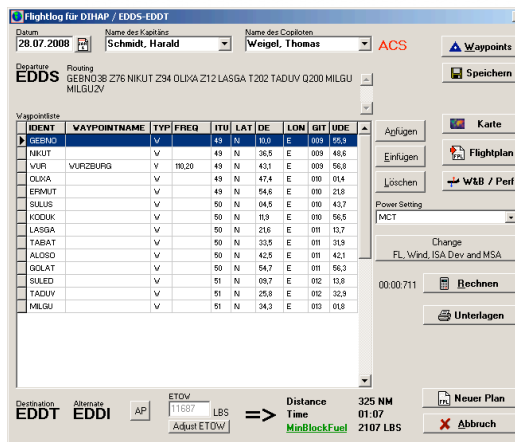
Flightlog for DIHAP / EDDS-EDDT

Datum
28.07.2008

Name des Kapitäns
Schmidt, Harald

Name des Copiloten
Weigel, Thomas

ACS

Waypoints

Speichern

Departure
EDDS

Routing
GEBNO3B Z76 NIKUT Z94 OLIXA Z12 LASGA T202 TADUV Q200 MILGU MILGU2V

Waypointliste

| IDENT | WAYPOINTNAME | TYP | FREQ | ITU | LAT | DE | LON | GIT | UDE |
|---|---|---|---|---|---|---|---|---|---|
| GEBNO | | V | | 49 | N | 10,0 | E | 009 | 55,9 |
| NIKUT | | V | | 49 | N | 36,5 | E | 009 | 48,6 |
| WUR | WURZBURG | V | 110,20 | 49 | N | 43,1 | E | 009 | 56,8 |
| OLIXA | | V | | 49 | N | 47,4 | E | 010 | 01,4 |
| ERMUT | | V | | 49 | N | 54,6 | E | 010 | 21,8 |
| SULUS | | V | | 50 | N | 04,5 | E | 010 | 43,7 |
| KODUK | | V | | 50 | N | 11,9 | E | 010 | 56,5 |
| LASGA | | V | | 50 | N | 21,6 | E | 011 | 13,7 |
| TABAT | | V | | 50 | N | 33,5 | E | 011 | 31,9 |
| ALOSO | | V | | 50 | N | 42,5 | E | 011 | 42,1 |
| GOLAT | | V | | 50 | N | 54,7 | E | 011 | 56,3 |
| SULED | | V | | 51 | N | 09,7 | E | 012 | 13,8 |
| TADUV | | V | | 51 | N | 25,8 | E | 012 | 32,9 |
| MILGU | | V | | 51 | N | 34,3 | E | 013 | 01,8 |

Anfügen

Einfügen

Löschen

Karte

Flightplan

W&B / Perf

Power Setting
MCT

Change
FL, Wind, ISA Dev and MSA

00:00:711

Rechnen

Unterlagen

Destination
EDDT

Alternate
EDDI

AP

ETOW
11687 LBS

Adjust ETOW

=>

Distance 325 NM
Time 01:07
MinBlockFuel 2107 LBS

Neuer Plan

Abbruch